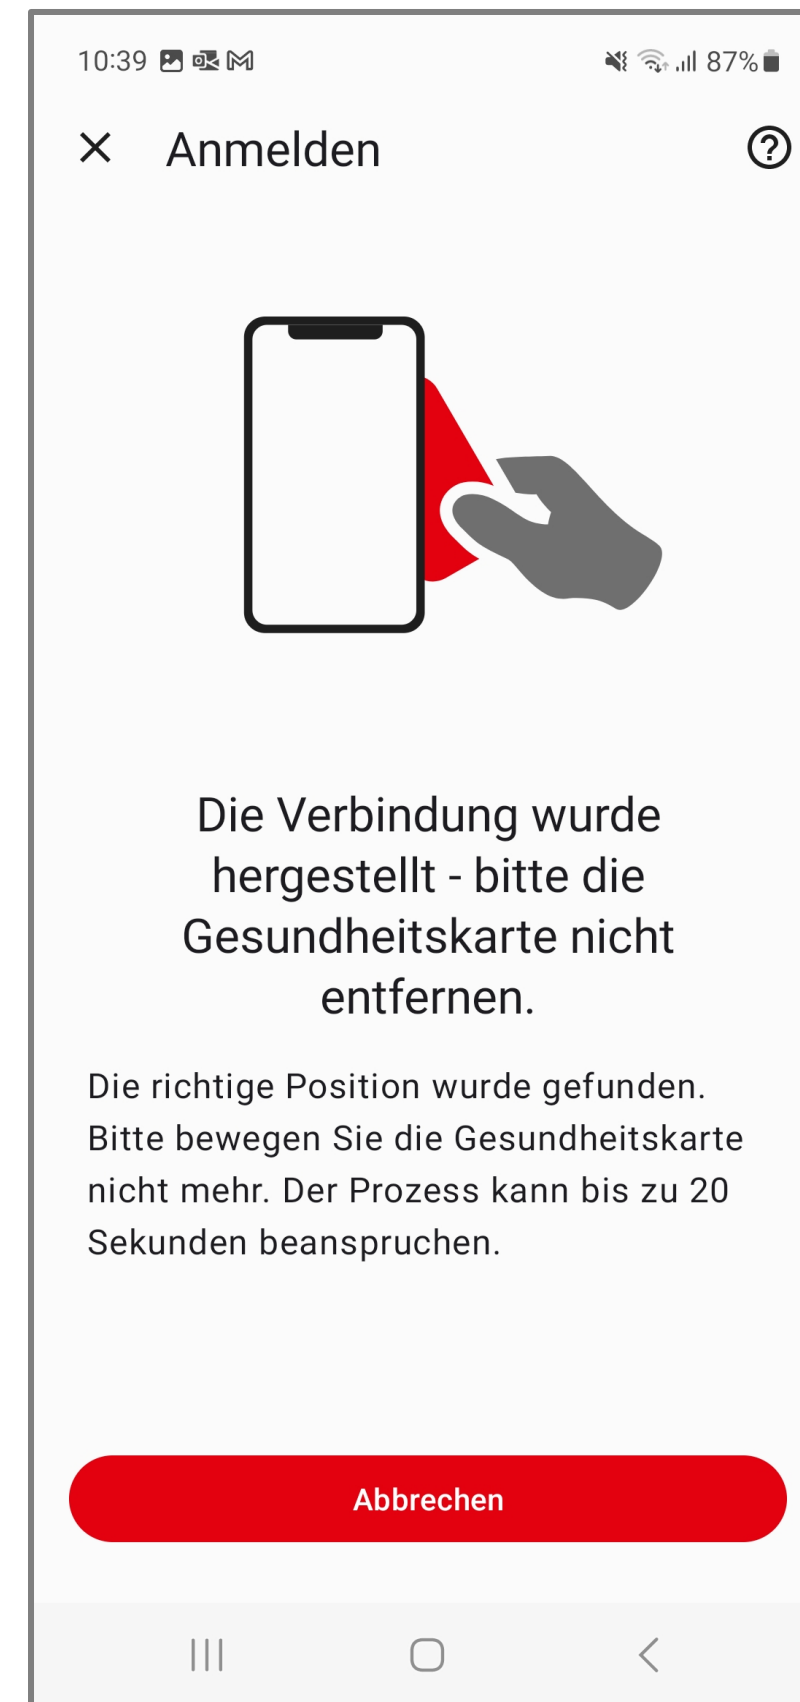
10:39 87%

Anmelden

Die Verbindung wurde hergestellt - bitte die Gesundheitskarte nicht entfernen.

Die richtige Position wurde gefunden. Bitte bewegen Sie die Gesundheitskarte nicht mehr. Der Prozess kann bis zu 20 Sekunden beanspruchen.

Abbrechen